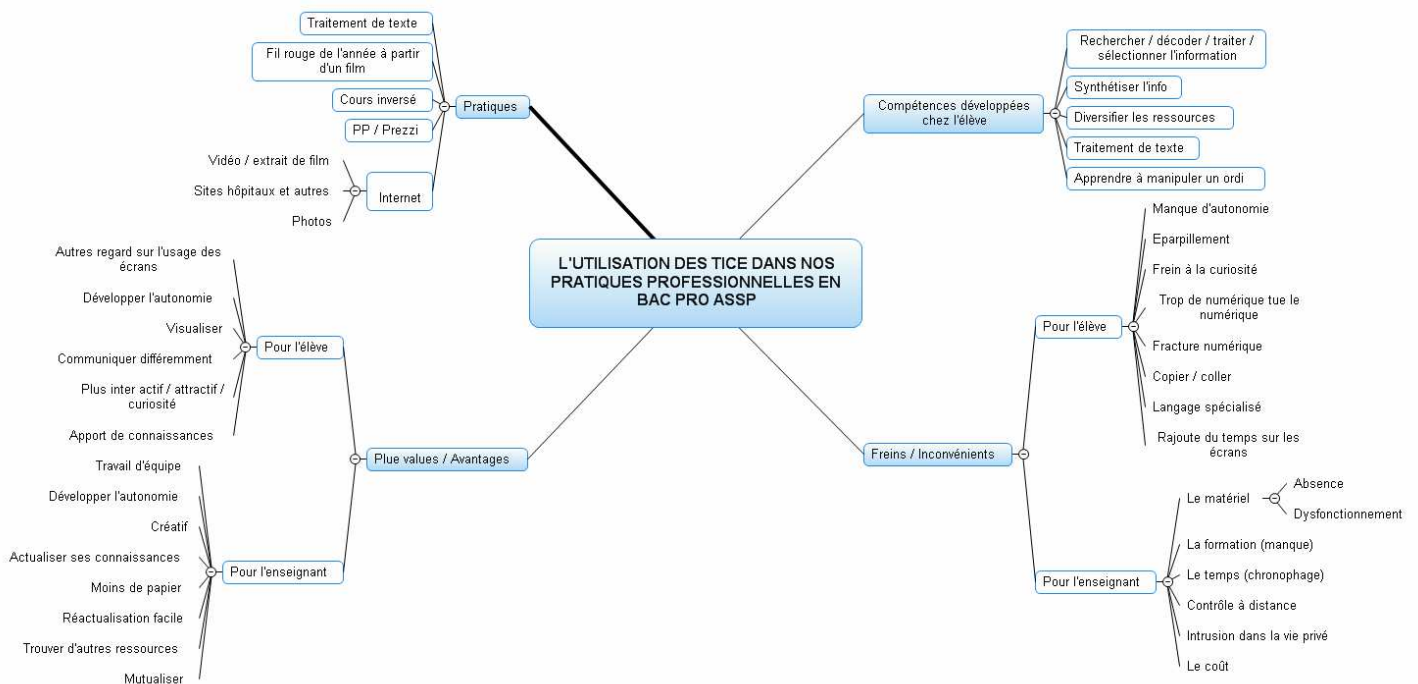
L'UTILISATION DES TICE DANS NOS PRATIQUES PROFESSIONNELLES EN BAC PRO ASSP

Pratiques
Traitement de texte
Fil rouge de l'année à partir d'un film
Cours inversé
PP / Prezzi
Internet
Vidéo / extrait de film
Sites hôpitaux et autres
Photos

Compétences développées chez l'élève
Rechercher / décoder / traiter / sélectionner l'information
Synthétiser l'info
Diversifier les ressources
Traitement de texte
Apprendre à manipuler un ordi

Freins / Inconvénients
Pour l'élève
Manque d'autonomie
Eparpillement
Frein à la curiosité
Trop de numérique tue le numérique
Fracture numérique
Copier / coller
Langage spécialisé
Rajoute du temps sur les écrans
Pour l'enseignant
Le matériel
Absence
Dysfonctionnement
La formation (manque)
Le temps (chronophage)
Contrôle à distance
Intrusion dans la vie privé
Le coût

Plue values / Avantages
Pour l'élève
Autres regard sur l'usage des écrans
Développer l'autonomie
Visualiser
Communiquer différemment
Plus inter actif / attractif / curiosité
Apport de connaissances
Pour l'enseignant
Travail d'équipe
Développer l'autonomie
Créatif
Actualiser ses connaissances
Moins de papier
Réactualisation facile
Trouver d'autres ressources
Mutualiser